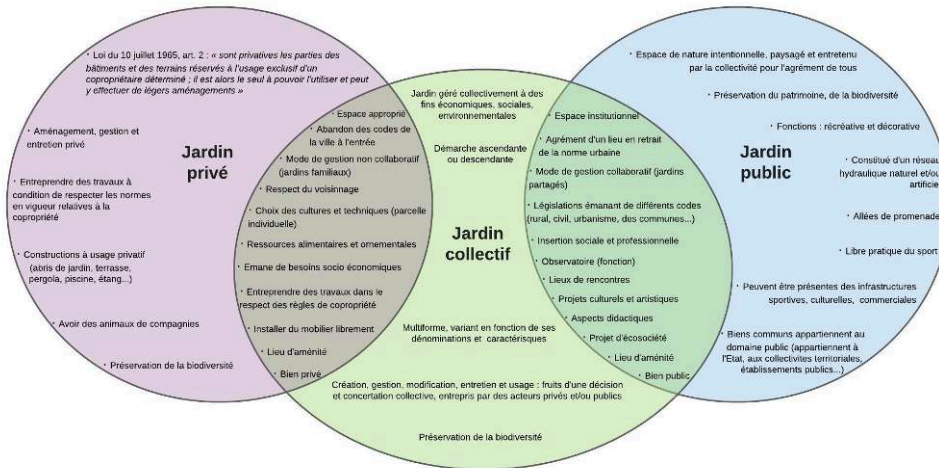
Jardin privé

• Loi du 10 juillet 1965, art. 2 : « sont privatives les parties des bâtiments et des terrains réservés à l'usage exclusif d'un copropriétaire déterminé ; il est alors le seul à pouvoir l'utiliser et peut y effectuer de légers aménagements »

• Aménagement, gestion et entretien privé

• Entreprendre des travaux à condition de respecter les normes en vigueur relatives à la copropriété

• Constructions à usage privatif (abris de jardin, terrasse, pergola, piscine, étang...)

• Avoir des animaux de compagnies

• Préservation de la biodiversité

• Espace approprié

• Abandon des codes de la ville à l'entrée

• Mode de gestion non collaboratif (jardins familiaux)

• Respect du voisinage

• Choix des cultures et techniques (parcelle individuelle)

• Ressources alimentaires et ornementales

• Emane de besoins socio économiques

• Entreprendre des travaux dans le respect des règles de copropriété

• Installer du mobilier librement

• Lieu d'aménité

• Bien privé

Jardin collectif

Jardin géré collectivement à des fins économiques, sociales, environnementales

Démarche ascendante ou descendante

Multiforme, variant en fonction de ses dénominations et caractérisques

Création, gestion, modification, entretien et usage : fruits d'une décision et concertation collective, entrepris par des acteurs privés et/ou publics

Préservation de la biodiversité

• Espace institutionnel

• Agrément d'un lieu en retrait de la norme urbaine

• Mode de gestion collaboratif (jardins partagés)

• Législations émanant de différents codes (rural, civil, urbanisme, des communes...)

• Insertion sociale et professionnelle

• Observatoire (fonction)

• Lieux de rencontres

• Projets culturels et artistiques

• Aspects didactiques

• Projet d'écosociété

• Lieu d'aménité

• Bien public

Jardin public

• Espace de nature intentionnelle, paysagé et entretenu par la collectivité pour l'agrément de tous

• Préservation du patrimoine, de la biodiversité

• Fonctions : récréative et décorative

• Constitué d'un réseau hydraulique naturel et/ou artificiel

• Allées de promenade

• Libre pratique du sport

• Peuvent être présentes des infrastructures sportives, culturelles, commerciales

• Biens communs appartiennent au domaine public (appartiennent à l'Etat, aux collectivités territoriales, établissements publics...)